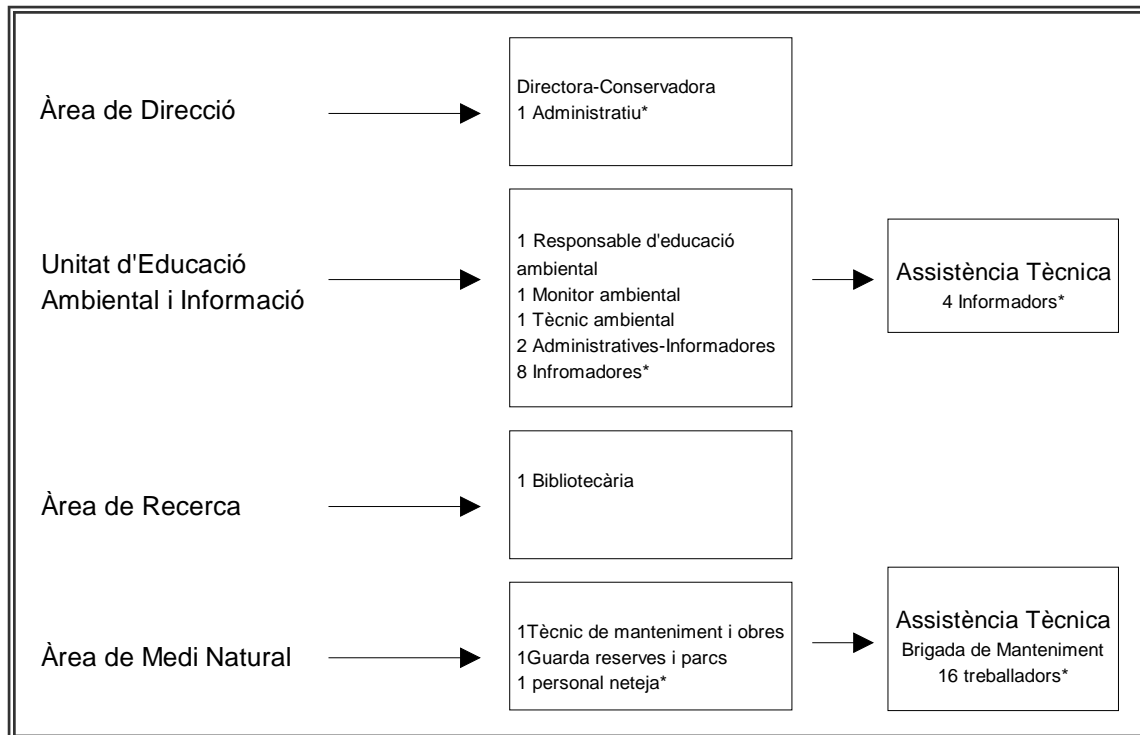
Àrea de Direcció

Directora-Conservadora
1 Administratiu*

Unitat d'Educació Ambiental i Informació

1 Responsable d'educació ambiental
1 Monitor ambiental
1 Tècnic ambiental
2 Administratives-Informadores
8 Infromadores*

Assistència Tècnica
4 Informadors*

Àrea de Recerca

1 Bibliotecària

Àrea de Medi Natural

1Tècnic de manteniment i obres
1Guarda reserves i parcs
1 personal neteja*

Assistència Tècnica
Brigada de Manteniment
16 treballadors*